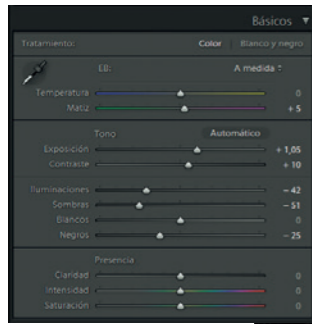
Básicos ▼

Tratamiento: Color Blanco y negro

EB: A medida ÷

Temperatura 0

Matiz + 5

Tono Automático

Exposición + 1,05

Contraste + 10

Iluminaciones − 42

Sombras − 51

Blancos 0

Negros − 25

Presencia

Claridad 0

Intensidad 0

Saturación 0